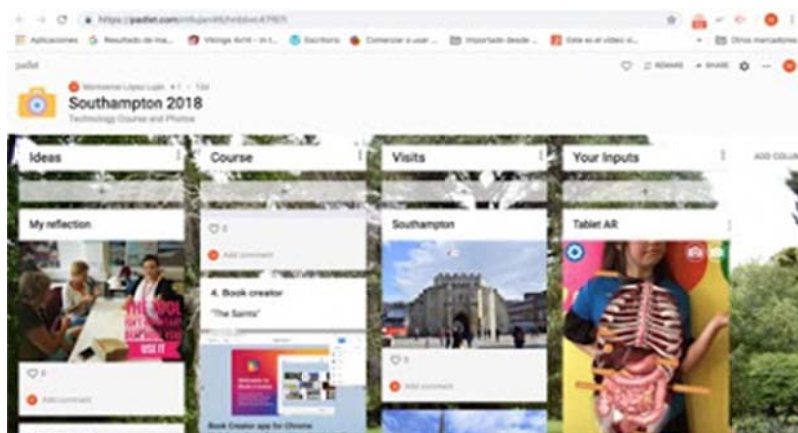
https://padlet.com/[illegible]

Aplicaciones Resultado de ima... Vikings 4x14 – In t... Escritorio Comenzar a usar ... Importado desde ... Este es el vídeo vi... Otros marcadores

padlet

REMAKE SHARE

Montserrat López Luján • 1 • 13d

Southampton 2018

Technology Course and Photos

Ideas

My reflection

USE IT

0

Add comment

Course

0

Add comment

4. Book creator

"The Saints"

Welcome to Book Creator

Book Creator app for Chrome

Visits

Southampton

0

Add comment

Your Inputs

Tablet AR

ADD COLU